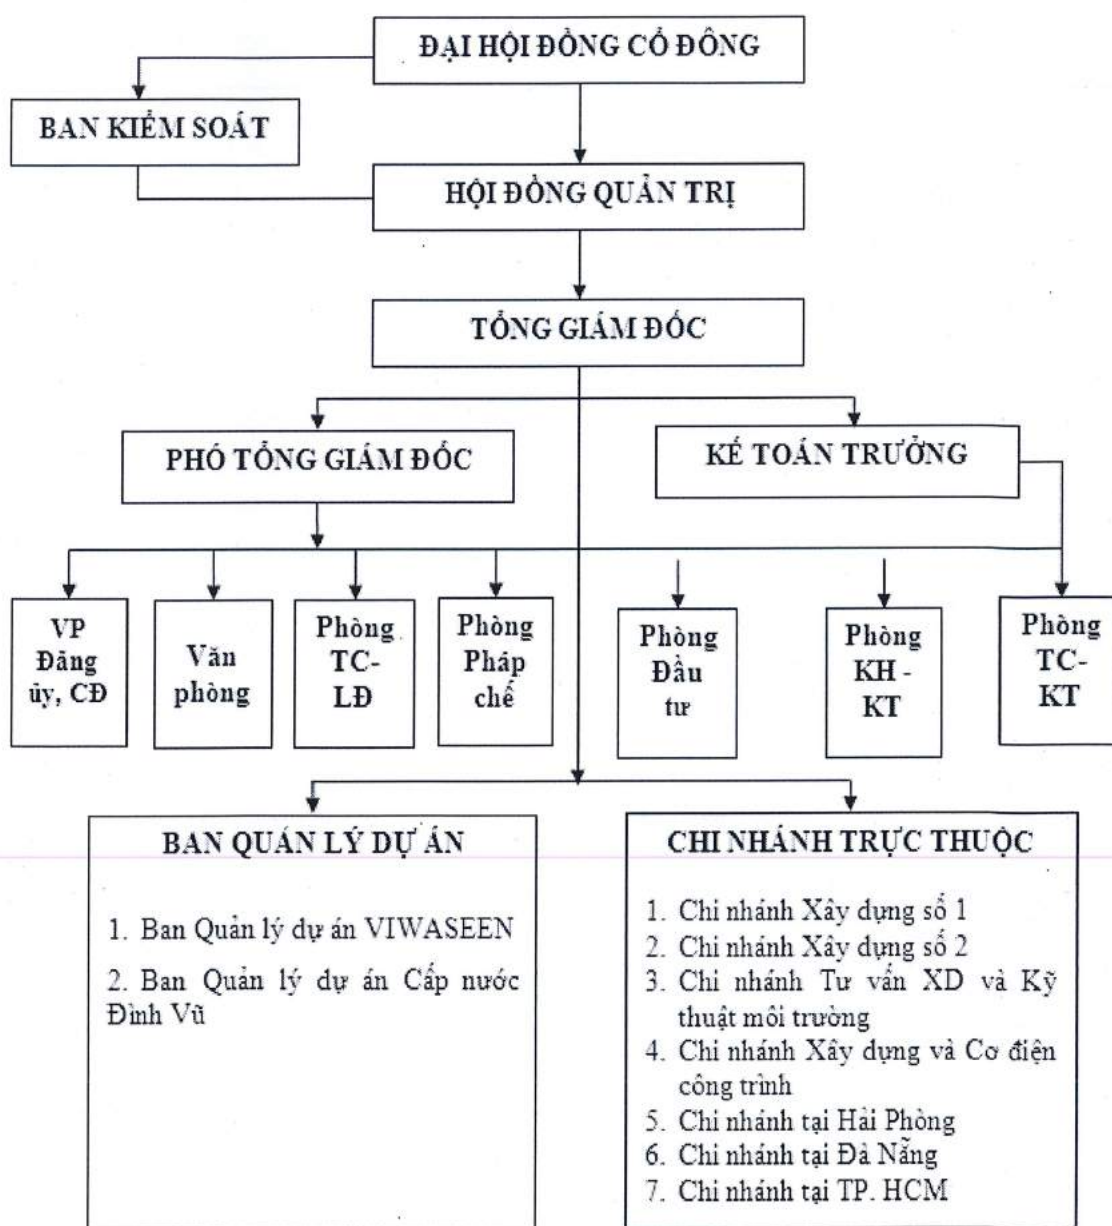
ĐẠI HỘI ĐỒNG CỔ ĐÔNG

BAN KIỂM SOÁT

HỘI ĐỒNG QUẢN TRỊ

TỔNG GIÁM ĐỐC

PHÓ TỔNG GIÁM ĐỐC

KẾ TOÁN TRƯỞNG

VP Đảng ủy, CĐ

Văn phòng

Phòng TC-LĐ

Phòng Pháp chế

Phòng Đầu tư

Phòng KH - KT

Phòng TC-KT

BAN QUẢN LÝ DỰ ÁN

1. Ban Quản lý dự án VIWASEEN

2. Ban Quản lý dự án Cấp nước Đình Vũ

CHI NHÁNH TRỰC THUỘC

1. Chi nhánh Xây dựng số 1
2. Chi nhánh Xây dựng số 2
3. Chi nhánh Tư vấn XD và Kỹ thuật môi trường
4. Chi nhánh Xây dựng và Cơ điện công trình
5. Chi nhánh tại Hải Phòng
6. Chi nhánh tại Đà Nẵng
7. Chi nhánh tại TP. HCM